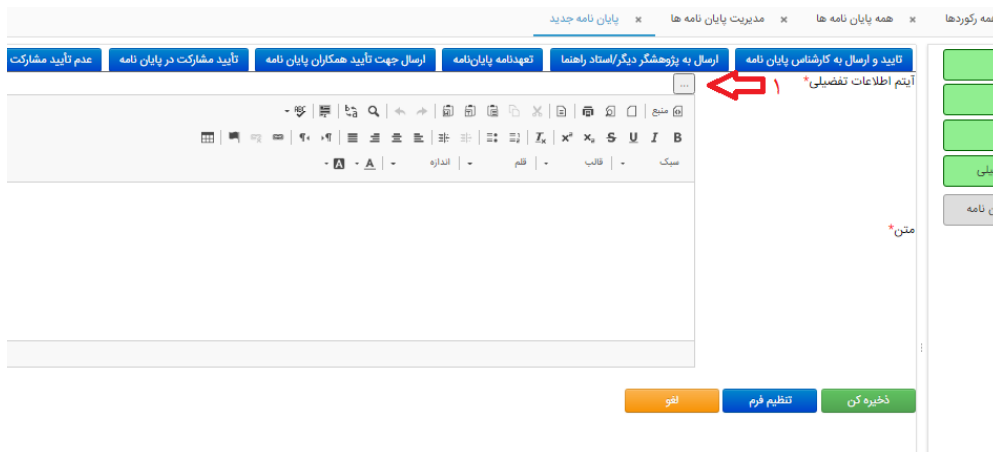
پایان نامه جدید ×
مدیریت پایان نامه ها ×
همه پایان نامه ها ×
همه رکوردها

تایید و ارسال به کارشناس پایان نامه
ارسال به پژوهشگر دیگر/استاد راهنما
تعهدنامه پایان‌نامه
ارسال جهت تأیید همکاران پایان نامه
تأیید مشارکت در پایان نامه
عدم تأیید مشارکت

آیتم اطلاعات تفضیلی*
...
۱

منبع
سبک
قالب
قلم
اندازه

متن*

ذخیره کن
تنظیم فرم
لغو